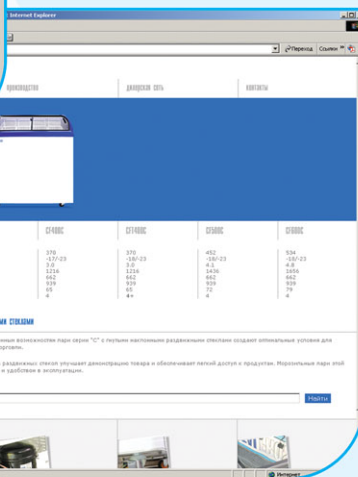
Internet Explorer

Переход Ссылки

производство дилерская сеть контакты

CF400C CFT400C CF500C CF600C

370 370 452 534
-17/-23 -18/-23 -18/-23 -18/-23
3.0 3.0 4.1 4.8
1216 1216 1436 1656
662 662 662 662
929 929 929 929
65 65 72 79
4 4+ 4 4

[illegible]ыми стеклами

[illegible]нных возможностях ларя серии "С" с глухими наклонными раздвижными стеклами создают оптимальные условия для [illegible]орговли.

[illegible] раздвижных стекол улучшает демонстрацию товара и обеспечивает легкий доступ к продуктам. Морозильные лари этой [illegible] и удобнее в эксплуатации.

Найти

Интернет